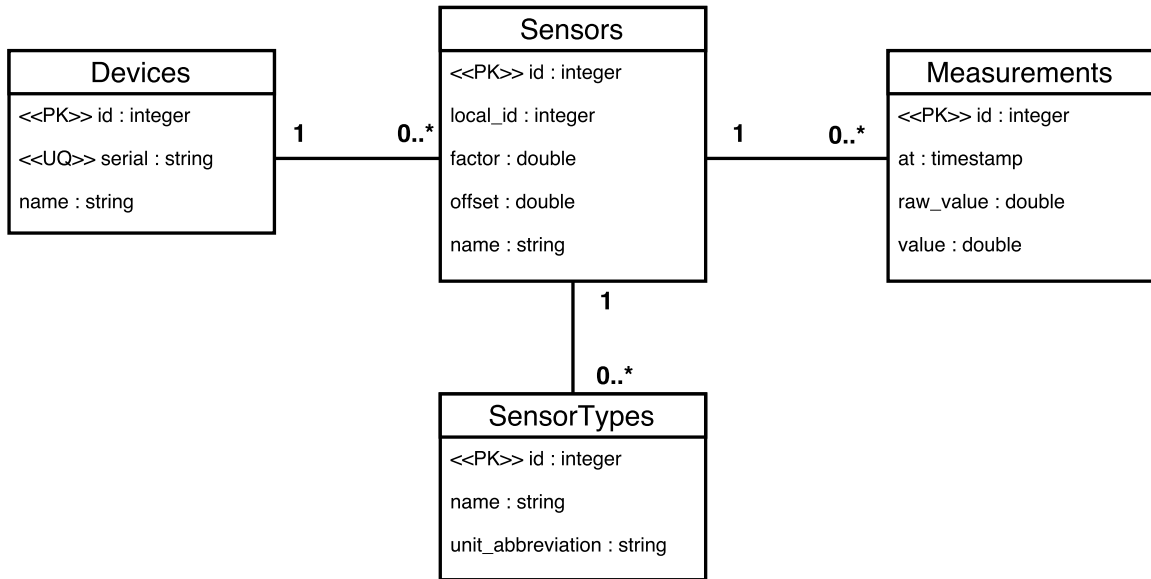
Devices

<<PK>> id : integer

<<UQ>> serial : string

name : string

1

0..*

Sensors

<<PK>> id : integer

local_id : integer

factor : double

offset : double

name : string

1

0..*

Measurements

<<PK>> id : integer

at : timestamp

raw_value : double

value : double

1

0..*

SensorTypes

<<PK>> id : integer

name : string

unit_abbreviation : string